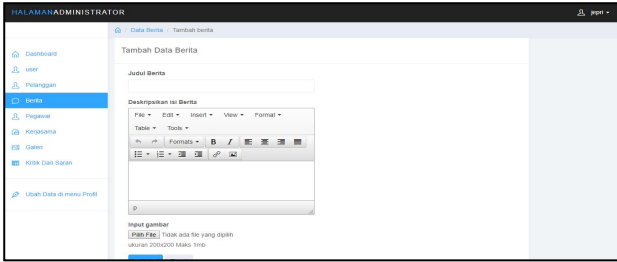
HALAMANADMINISTRATOR

jepri ▾

/ Data Berita / Tambah berita

Dashboard
user
Pelanggan
Berita
Pegawai
Kerjasama
Galeri
Kritik Dan Saran

Ubah Data di menu Profil

Tambah Data Berita

Judul Berita

Deskripsikan Isi Berita

File ▾ Edit ▾ Insert ▾ View ▾ Format ▾
Table ▾ Tools ▾
Formats ▾ B I

p

Input gambar
Pilih File Tidak ada file yang dipilih
ukuran 200x200 Maks 1mb